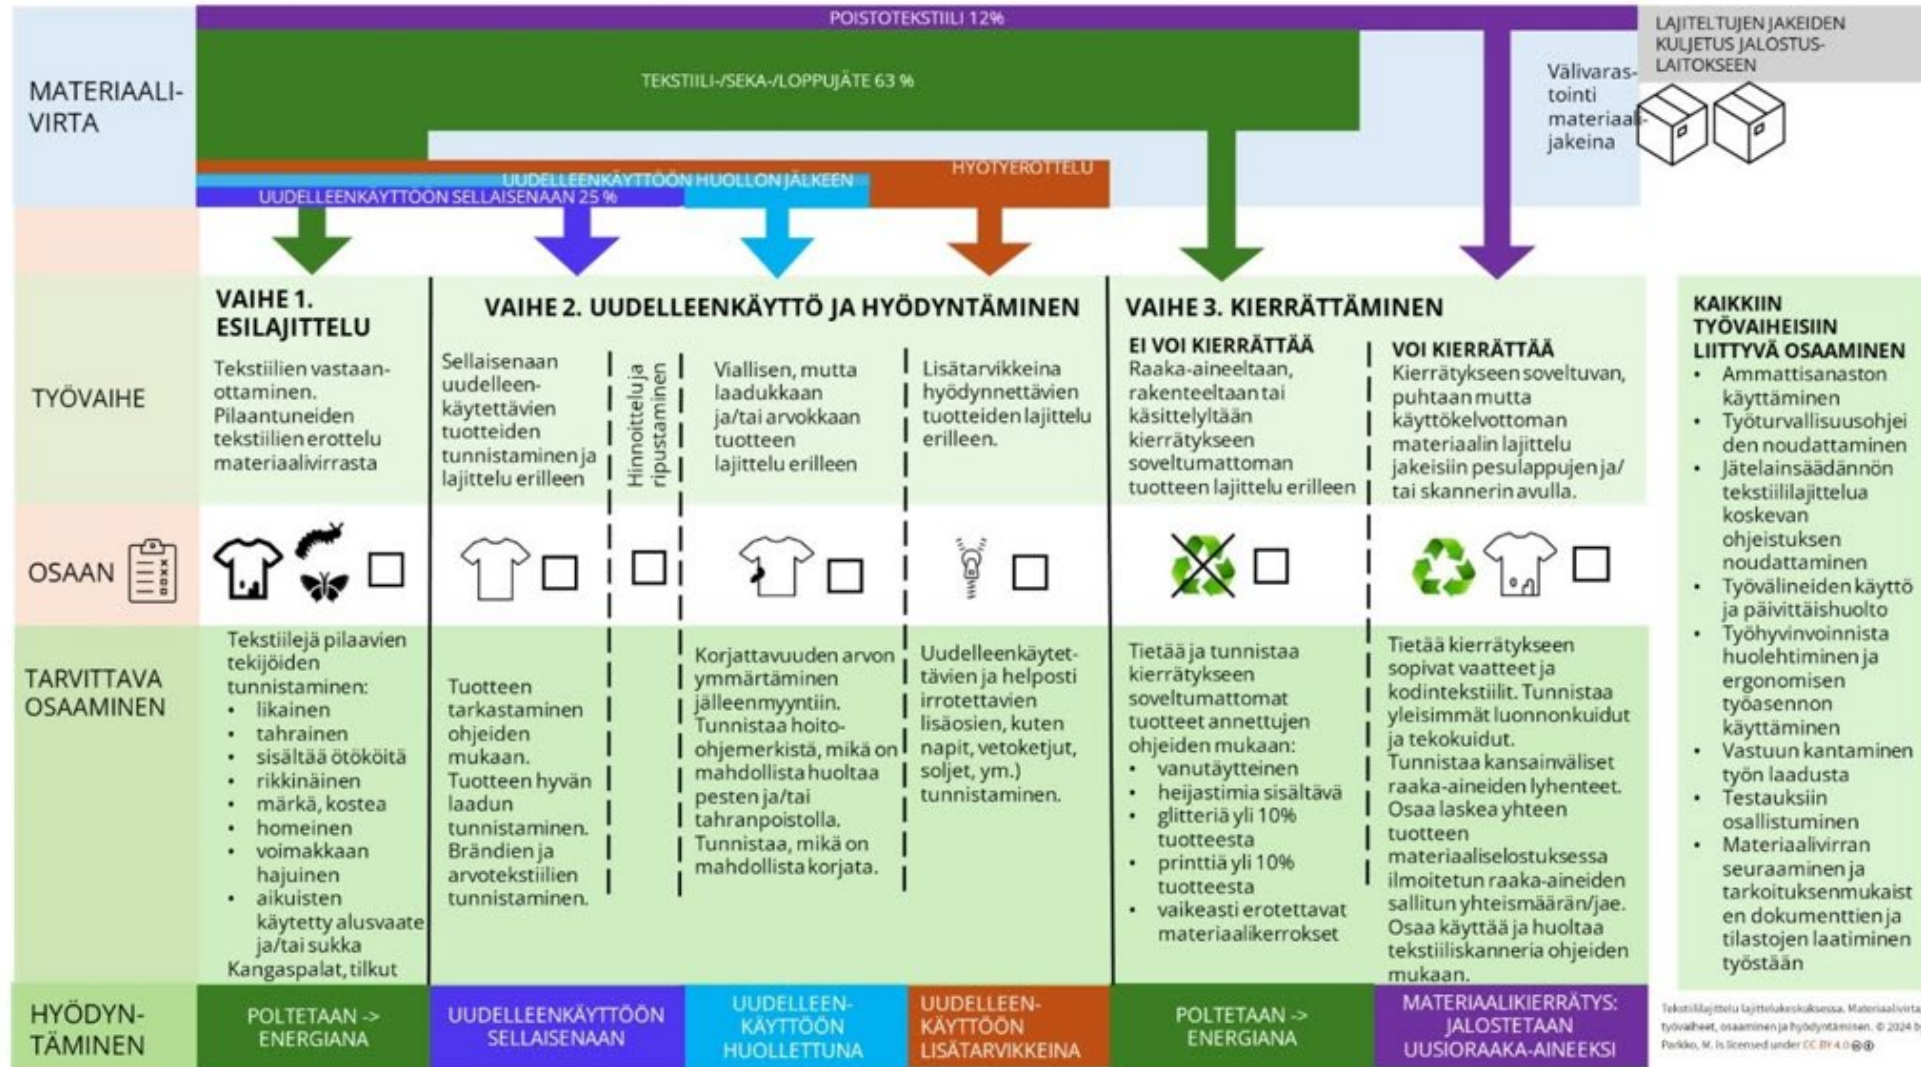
POISTOTEKSTIILI 12%

LAJITELTUJEN JAKEIDEN KULJETUS JALOSTUSLAITOKSEEN

MATERIAALIVIRTA

TEKSTIILI-/SEKA-/LOPPUJÄTE 63 %

Välivarastointi materiaalijakeina

UUDELLEENKÄYTTÖÖN HUOLLON JÄLKEEN

HYÖTYEROTTELU

UUDELLEENKÄYTTÖÖN SELLAISENAAN 25 %

TYÖVAIHE

VAIHE 1. ESILAJITTELU

Tekstiilien vastaanottaminen. Pilaantuneiden tekstiilien erottelu materiaalivirrasta

VAIHE 2. UUDELLEENKÄYTTÖ JA HYÖDYNTÄMINEN

Sellaisenaan uudelleenkäytettävien tuotteiden tunnistaminen ja lajittelu erilleen

Hinnoittelu ja ripustaminen

Viallisen, mutta laadukkaan ja/tai arvokkaan tuotteen lajittelu erilleen

Lisätarvikkeina hyödynnettävien tuotteiden lajittelu erilleen.

VAIHE 3. KIERRÄTTÄMINEN

EI VOI KIERRÄTTÄÄ
Raaka-aineeltaan, rakenteeltaan tai käsittelyltään kierrätykseen soveltumattoman tuotteen lajittelu erilleen

VOI KIERRÄTTÄÄ
Kierrätykseen soveltuvan, puhtaan mutta käyttökelvottoman materiaalin lajittelu jakeisiin pesulappujen ja/tai skannerin avulla.

OSAAN

TARVITTAVA OSAAMINEN

Tekstiilejä pilaavien tekijöiden tunnistaminen:
• likainen
• tahrainen
• sisältää ötököitä
• rikkinäinen
• märkä, kostea
• homeinen
• voimakkaan hajuinen
• aikuisten käytetty alusvaate ja/tai sukka
Kangaspalat, tilkut

Tuotteen tarkastaminen ohjeiden mukaan. Tuotteen hyvän laadun tunnistaminen. Brändien ja arvotekstiilien tunnistaminen.

Korjattavuuden arvon ymmärtäminen jälleenmyyntiin. Tunnistaa hoito-ohjemerkistä, mikä on mahdollista huoltaa pesten ja/tai tahranpoistolla. Tunnistaa, mikä on mahdollista korjata.

Uudelleenkäytettävien ja helposti irrotettavien lisäosien, kuten napit, vetoketjut, soljet, ym.) tunnistaminen.

Tietää ja tunnistaa kierrätykseen soveltumattomat tuotteet annettujen ohjeiden mukaan:
• vanutäytteinen
• heijastimia sisältävä
• glitteriä yli 10% tuotteesta
• printtiä yli 10% tuotteesta
• vaikeasti erotettavat materiaalikerrokset

Tietää kierrätykseen sopivat vaatteet ja kodintekstiilit. Tunnistaa yleisimmät luonnonkuidut ja tekokuidut. Tunnistaa kansainväliset raaka-aineiden lyhenteet. Osaa laskea yhteen tuotteen materiaaliselostuksessa ilmoitetun raaka-aineiden sallitun yhteismäärän/jae. Osaa käyttää ja huoltaa tekstiiliskanneria ohjeiden mukaan.

KAIKKIIN TYÖVAIHEISIIN LIITTYVÄ OSAAMINEN
• Ammattisanaston käyttäminen
• Työturvallisuusohjeiden noudattaminen
• Jätelainsäädännön tekstiililajittelua koskevan ohjeistuksen noudattaminen
• Työvälineiden käyttö ja päivittäishuolto
• Työhyvinvoinnista huolehtiminen ja ergonomisen työasennon käyttäminen
• Vastuun kantaminen työn laadusta
• Testauksiin osallistuminen
• Materiaalivirran seuraaminen ja tarkoituksenmukaisten dokumenttien ja tilastojen laatiminen työstään

HYÖDYNTÄMINEN

POLTETAAN -> ENERGIANA

UUDELLEENKÄYTTÖÖN SELLAISENAAN

UUDELLEENKÄYTTÖÖN HUOLLETTUNA

UUDELLEENKÄYTTÖÖN LISÄTARVIKKEINA

POLTETAAN -> ENERGIANA

MATERIAALIKIERRÄTYS: JALOSTETAAN UUSIORAAKA-AINEEKSI

Tekstiililajittelu lajittelukeskuksessa. Materiaalivirta, työvaiheet, osaaminen ja hyödyntäminen. © 2024 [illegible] Parkko, M. is licensed under CC BY 4.0